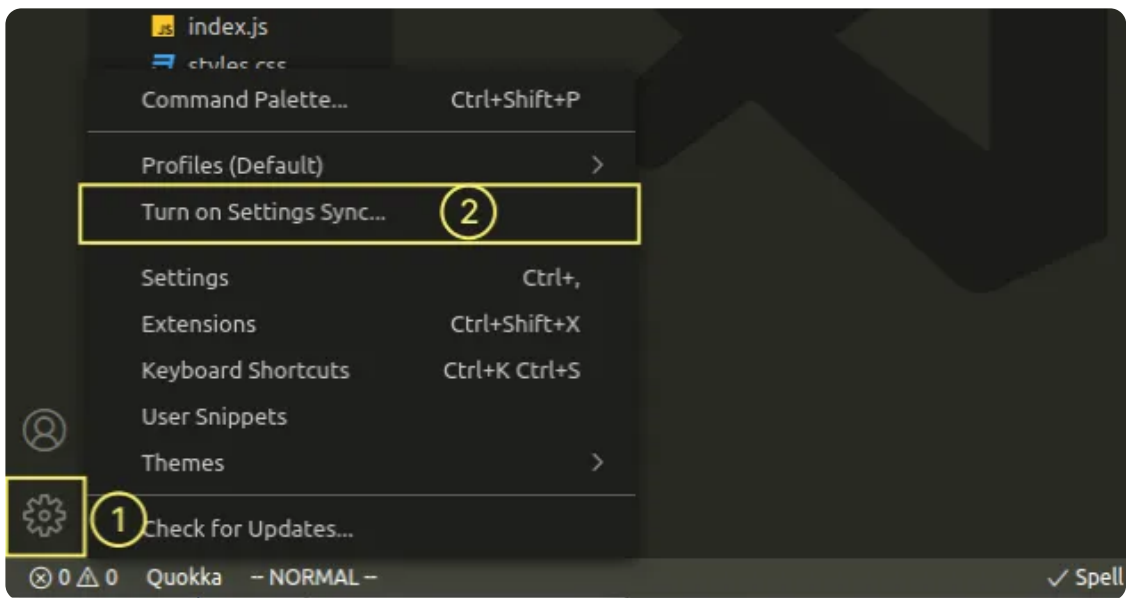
JS index.js
styles.css

Command Palette... Ctrl+Shift+P

Profiles (Default)

Turn on Settings Sync... 2

Settings Ctrl+,

Extensions Ctrl+Shift+X

Keyboard Shortcuts Ctrl+K Ctrl+S

User Snippets

Themes

1 Check for Updates...

⊗ 0 ⚠ 0 Quokka -- NORMAL -- ✓ Spell